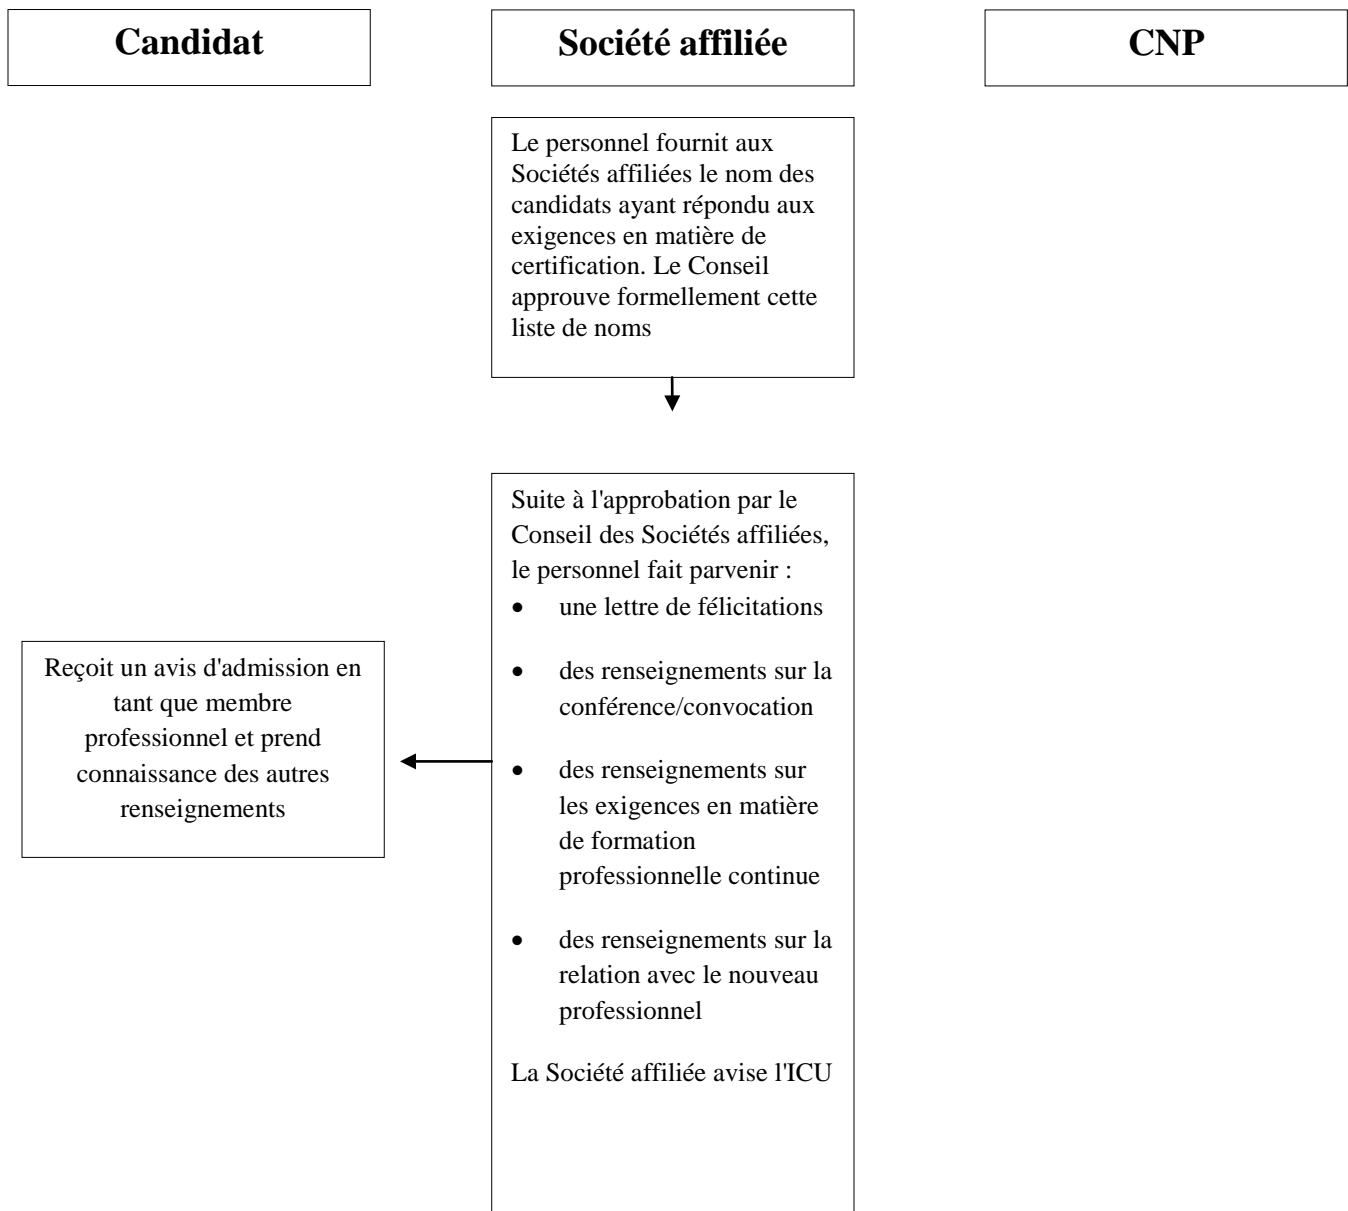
Candidat

Société affiliée

CNP

Le personnel fournit aux Sociétés affiliées le nom des candidats ayant répondu aux exigences en matière de certification. Le Conseil approuve formellement cette liste de noms

Suite à l'approbation par le Conseil des Sociétés affiliées, le personnel fait parvenir :

- une lettre de félicitations
- des renseignements sur la conférence/convocation
- des renseignements sur les exigences en matière de formation professionnelle continue
- des renseignements sur la relation avec le nouveau professionnel

La Société affiliée avise l'ICU

Reçoit un avis d'admission en tant que membre professionnel et prend connaissance des autres renseignements